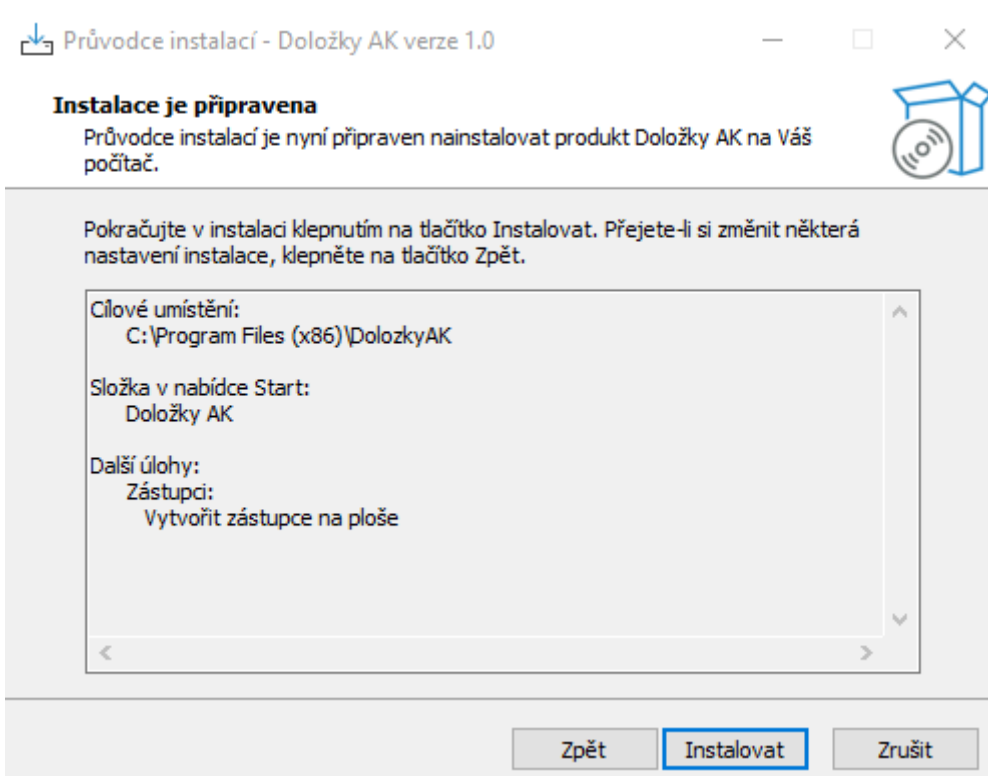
Průvodce instalací - Doložky AK verze 1.0

Instalace je připravena
Průvodce instalací je nyní připraven nainstalovat produkt Doložky AK na Váš počítač.

Pokračujte v instalaci klepnutím na tlačítko Instalovat. Přejete-li si změnit některá nastavení instalace, klepněte na tlačítko Zpět.

Cílové umístění:
C:\Program Files (x86)\DolozkyAK

Složka v nabídce Start:
Doložky AK

Další úlohy:
Zástupci:
Vytvořit zástupce na ploše

Zpět
Instalovat
Zrušit